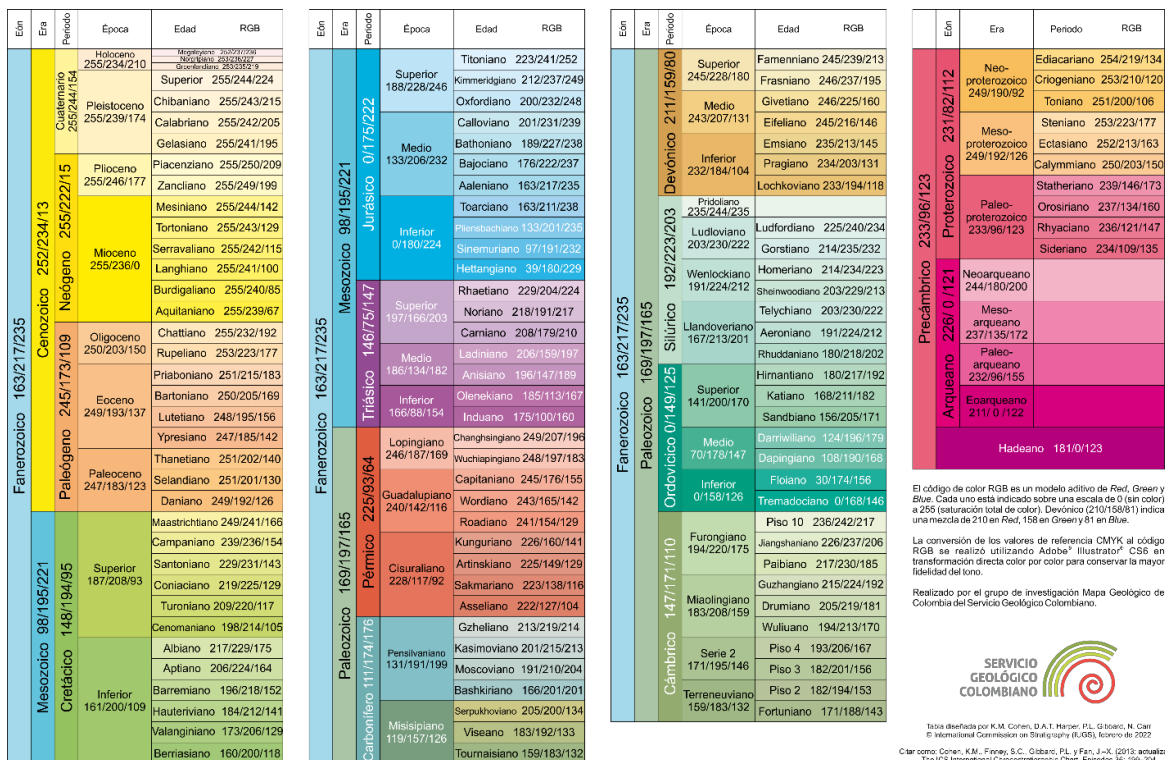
| Eón | Era | Periodo | Época | Edad RGB |
|---|---|---|---|---|
| Fanerozoico 163/217/235 | Cenozoico 252/234/13 | Cuaternario 255/244/154 | Holoceno 255/234/210 | Megalayano 253/237/236 |
| | | | | Norgripiano 253/236/227 |
| | | | | Groenlandiano 253/235/219 |
| | | | Pleistoceno 255/239/174 | Superior 255/244/224 |
| | | | | Chibaniano 255/243/215 |
| | | | | Calabriano 255/242/205 |
| | | | | Gelasiano 255/241/195 |
| | | Neógeno 255/222/15 | Plioceno 255/246/177 | Piacenziano 255/250/209 |
| | | | | Zancliano 255/249/199 |
| | | | Mioceno 255/236/0 | Mesiniano 255/244/142 |
| | | | | Tortoniano 255/243/129 |
| | | | | Serravaliano 255/242/115 |
| | | | | Langhiano 255/241/100 |
| | | | | Burdigaliano 255/240/85 |
| | | | | Aquitaniano 255/239/67 |
| | | Paleógeno 245/173/109 | Oligoceno 250/203/150 | Chattiano 255/232/192 |
| | | | | Rupeliano 253/223/177 |
| | | | Eoceno 249/193/137 | Priaboniano 251/215/183 |
| | | | | Bartoniano 250/205/169 |
| | | | | Lutetiano 248/195/156 |
| | | | | Ypresiano 247/185/142 |
| | | | Paleoceno 247/183/123 | Thanetiano 251/202/140 |
| | | | | Selandiano 251/201/130 |
| | | | | Daniano 249/192/126 |
| | Mesozoico 98/195/221 | Cretácico 148/194/95 | Superior 187/208/93 | Maastrichtiano 249/241/166 |
| | | | | Campaniano 239/236/154 |
| | | | | Santoniano 229/231/143 |
| | | | | Coniaciano 219/225/129 |
| | | | | Turoniano 209/220/117 |
| | | | | Cenomaniano 198/214/105 |
| | | | Inferior 161/200/109 | Albiano 217/229/175 |
| | | | | Aptiano 206/224/164 |
| | | | | Barremiano 196/218/152 |
| | | | | Hauteriviano 184/212/141 |
| | | | | Valanginiano 173/206/129 |
| | | | | Berriasiano 160/200/118 |

| Eón | Era | Periodo | Época | Edad RGB |
|---|---|---|---|---|
| Fanerozoico 163/217/235 | Mesozoico 98/195/221 | Jurásico 0/175/222 | Superior 188/228/246 | Titoniano 223/241/252 |
| | | | | Kimmeridgiano 212/237/249 |
| | | | | Oxfordiano 200/232/248 |
| | | | Medio 133/206/232 | Calloviano 201/231/239 |
| | | | | Bathoniano 189/227/238 |
| | | | | Bajociano 176/222/237 |
| | | | | Aaleniano 163/217/235 |
| | | | Inferior 0/180/224 | Toarciano 163/211/238 |
| | | | | Pliensbachiano 133/201/235 |
| | | | | Sinemuriano 97/191/232 |
| | | | | Hettangiano 39/180/229 |
| | | Triásico 146/75/147 | Superior 197/166/203 | Rhaetiano 229/204/224 |
| | | | | Noriano 218/191/217 |
| | | | | Carniano 208/179/210 |
| | | | Medio 186/134/182 | Ladiniano 206/159/197 |
| | | | | Anisiano 196/147/189 |
| | | | Inferior 166/88/154 | Olenekiano 185/113/167 |
| | | | | Induano 175/100/160 |
| | Paleozoico 169/197/165 | Pérmico 225/93/64 | Lopingiano 246/187/169 | Changhsingiano 249/207/196 |
| | | | | Wuchiapingiano 248/197/183 |
| | | | Guadalupiano 240/142/116 | Capitaniano 245/176/155 |
| | | | | Wordiano 243/165/142 |
| | | | | Roadiano 241/154/129 |
| | | | Cisuraliano 228/117/92 | Kunguriano 226/160/141 |
| | | | | Artinskiano 225/149/129 |
| | | | | Sakmariano 223/138/116 |
| | | | | Asseliano 222/127/104 |
| | | Carbonífero 111/174/176 | Pensilvaniano 131/191/199 | Gzheliano 213/219/214 |
| | | | | Kasimoviano 201/215/213 |
| | | | | Moscoviano 191/210/204 |
| | | | | Bashkiriano 166/201/201 |
| | | | Misisipiano 119/157/126 | Serpukhoviano 205/200/134 |
| | | | | Viseano 183/192/133 |
| | | | | Tournaisiano 159/183/132 |

| Eón | Era | Periodo | Época | Edad RGB |
|---|---|---|---|---|
| Fanerozoico 163/217/235 | Paleozoico 169/197/165 | Devónico 211/159/80 | Superior 245/228/180 | Famenniano 245/239/213 |
| | | | | Frasniano 246/237/195 |
| | | | Medio 243/207/131 | Givetiano 246/225/160 |
| | | | | Eifeliano 245/216/146 |
| | | | Inferior 232/184/104 | Emsiano 235/213/145 |
| | | | | Pragiano 234/203/131 |
| | | | | Lochkoviano 233/194/118 |
| | | Silúrico 192/223/203 | Pridoliano 235/244/235 | |
| | | | Ludloviano 203/230/222 | Ludfordiano 225/240/234 |
| | | | | Gorstiano 214/235/232 |
| | | | Wenlockiano 191/224/212 | Homeriano 214/234/223 |
| | | | | Sheinwoodiano 203/229/213 |
| | | | Llandoveriano 167/213/201 | Telychiano 203/230/222 |
| | | | | Aeroniano 191/224/212 |
| | | | | Rhuddaniano 180/218/202 |
| | | Ordovícico 0/149/125 | Superior 141/200/170 | Hirnantiano 180/217/192 |
| | | | | Katiano 168/211/182 |
| | | | | Sandbiano 156/205/171 |
| | | | Medio 70/178/147 | Darriwiliano 124/196/179 |
| | | | | Dapingiano 108/190/168 |
| | | | Inferior 0/158/126 | Floiano 30/174/156 |
| | | | | Tremadociano 0/168/146 |
| | | Cámbrico 147/171/110 | Furongiano 194/220/175 | Piso 10 236/242/217 |
| | | | | Jiangshaniano 226/237/206 |
| | | | | Paibiano 217/230/185 |
| | | | Miaolingiano 183/208/159 | Guzhangiano 215/224/192 |
| | | | | Drumiano 205/219/181 |
| | | | | Wuliuano 194/213/170 |
| | | | Serie 2 171/195/146 | Piso 4 193/206/167 |
| | | | | Piso 3 182/201/156 |
| | | | Terreneuviano 159/183/132 | Piso 2 182/194/153 |
| | | | | Fortuniano 171/188/143 |

| Eón | Era | Periodo RGB |
|---|---|---|
| Precámbrico 233/96/123 | Proterozoico 231/82/112 | Neoproterozoico 249/190/92: Ediacariano 254/219/134 |
| | | Criogeniano 253/210/120 |
| | | Toniano 251/200/106 |
| | | Mesoproterozoico 249/192/126: Steniano 253/223/177 |
| | | Ectasiano 252/213/163 |
| | | Calymmiano 250/203/150 |
| | | Paleoproterozoico 233/96/123: Statheriano 239/146/173 |
| | | Orosiriano 237/134/160 |
| | | Rhyaciano 236/121/147 |
| | | Sideriano 234/109/135 |
| | Arqueano 226/ 0 /121 | Neoarqueano 244/180/200 |
| | | Mesoarqueano 237/135/172 |
| | | Paleoarqueano 232/96/155 |
| | | Eoarqueano 211/ 0 /122 |
| Hadeano 181/0/123 | | |

El código de color RGB es un modelo aditivo de Red, Green y Blue. Cada uno está indicado sobre una escala de 0 (sin color) a 255 (saturación total de color). Devónico (210/158/81) indica una mezcla de 210 en Red, 158 en Green y 81 en Blue.

La conversión de los valores de referencia CMYK al código RGB se realizó utilizando Adobe® Illustrator® CS6 en transformación directa color por color para conservar la mayor fidelidad del tono.

Realizado por el grupo de investigación Mapa Geológico de Colombia del Servicio Geológico Colombiano.

SERVICIO GEOLÓGICO COLOMBIANO

Tabla diseñada por K.M. Cohen, D.A.T. Harper, P.L. Gibbard, N. Carr © International Commission on Stratigraphy (ICS), febrero de 2022

Citar como: Cohen, K.M., Finney, S.C., Gibbard, P.L. y Fan, J.-X. (2013; actualiza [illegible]